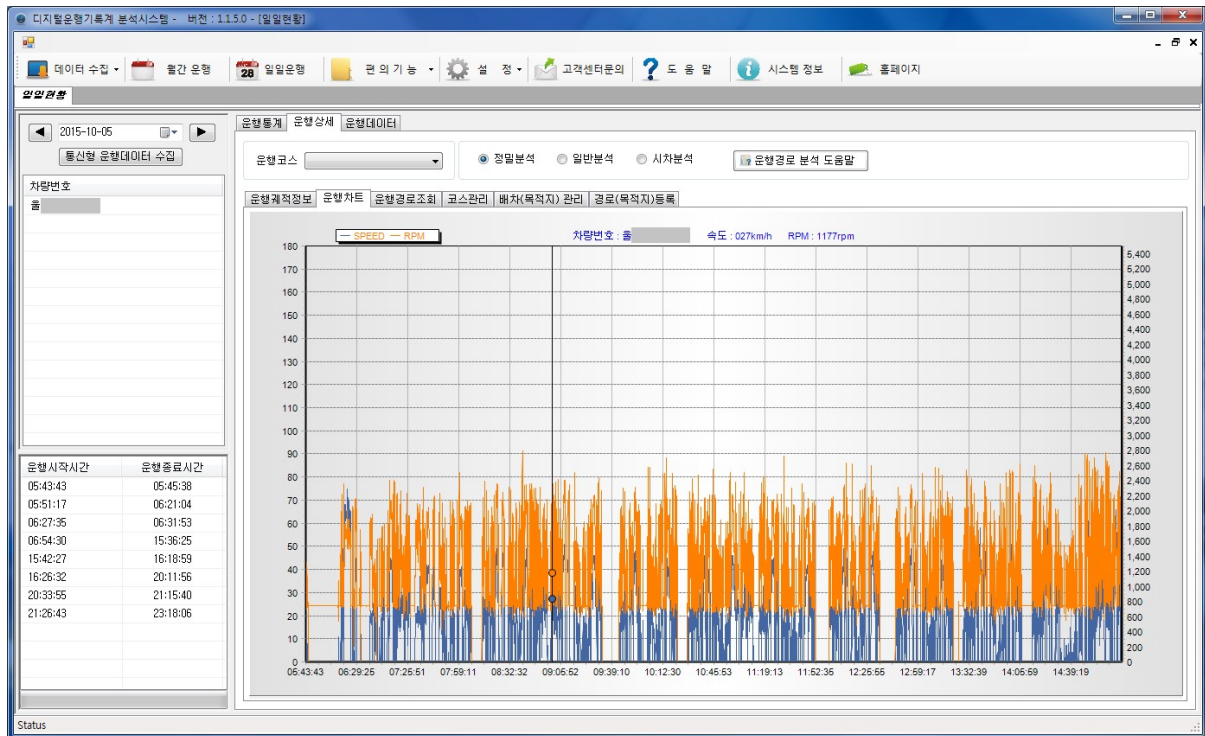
디지털운행기록계 분석시스템 - 버전 : 1.1.5.0 - [일일현황]

데이터 수집 | 월간 운행 | 28 일일운행 | 편 의 기 능 | 설 정 | 고객센터문의 | 도 움 말 | 시스템 정보 | 홈페이지

일일현황

2015-10-05

통신형 운행데이터 수집

차량번호

울 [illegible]

| 운행시작시간 | 운행종료시간 |
|---|---|
| 05:43:43 | 05:45:38 |
| 05:51:17 | 06:21:04 |
| 06:27:35 | 06:31:53 |
| 06:54:30 | 15:36:25 |
| 15:42:27 | 16:18:59 |
| 16:26:32 | 20:11:56 |
| 20:33:55 | 21:15:40 |
| 21:26:43 | 23:18:06 |

운행통계 | 운행상세 | 운행데이터

운행코스

정밀분석 일반분석 시차분석

운행경로 분석 도움말

운행궤적정보 | 운행차트 | 운행경로조회 | 코스관리 | 배차(목적지) 관리 | 경로(목적지)등록

SPEED RPM

차량번호 : 울 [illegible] 속도 : 027km/h RPM : 1177rpm

180 170 160 150 140 130 120 110 100 90 80 70 60 50 40 30 20 10 0

5,400 5,200 5,000 4,800 4,600 4,400 4,200 4,000 3,800 3,600 3,400 3,200 3,000 2,800 2,600 2,400 2,200 2,000 1,800 1,600 1,400 1,200 1,000 800 600 400 200 0

05:43:43 06:29:25 07:25:51 07:59:11 08:32:32 09:05:52 09:39:10 10:12:30 10:45:53 11:19:13 11:52:35 12:25:55 12:59:17 13:32:39 14:05:59 14:39:19

Status